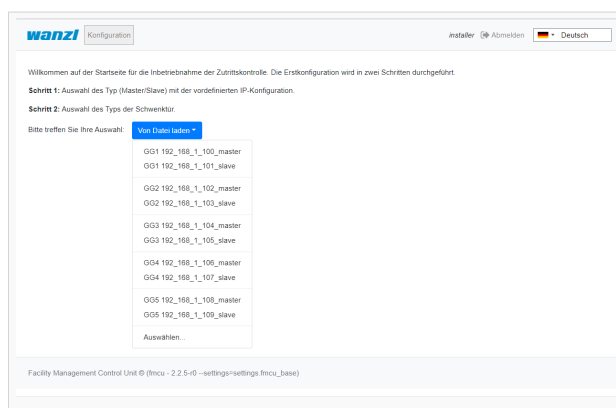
wanzl Konfiguration

installer Abmelden Deutsch

Willkommen auf der Startseite für die Inbetriebnahme der Zutrittskontrolle. Die Erstkonfiguration wird in zwei Schritten durchgeführt.

Schritt 1: Auswahl des Typ (Master/Slave) mit der vordefinierten IP-Konfiguration.

Schritt 2: Auswahl des Typs der Schwenktür.

Bitte treffen Sie Ihre Auswahl: Von Datei laden

GG1 192_168_1_100_master
GG1 192_168_1_101_slave

GG2 192_168_1_102_master
GG2 192_168_1_103_slave

GG3 192_168_1_104_master
GG3 192_168_1_105_slave

GG4 192_168_1_106_master
GG4 192_168_1_107_slave

GG5 192_168_1_108_master
GG5 192_168_1_109_slave

Auswählen...

Facility Management Control Unit © (fmcu - 2.2.5-r0 --settings=settings.fmcu_base)